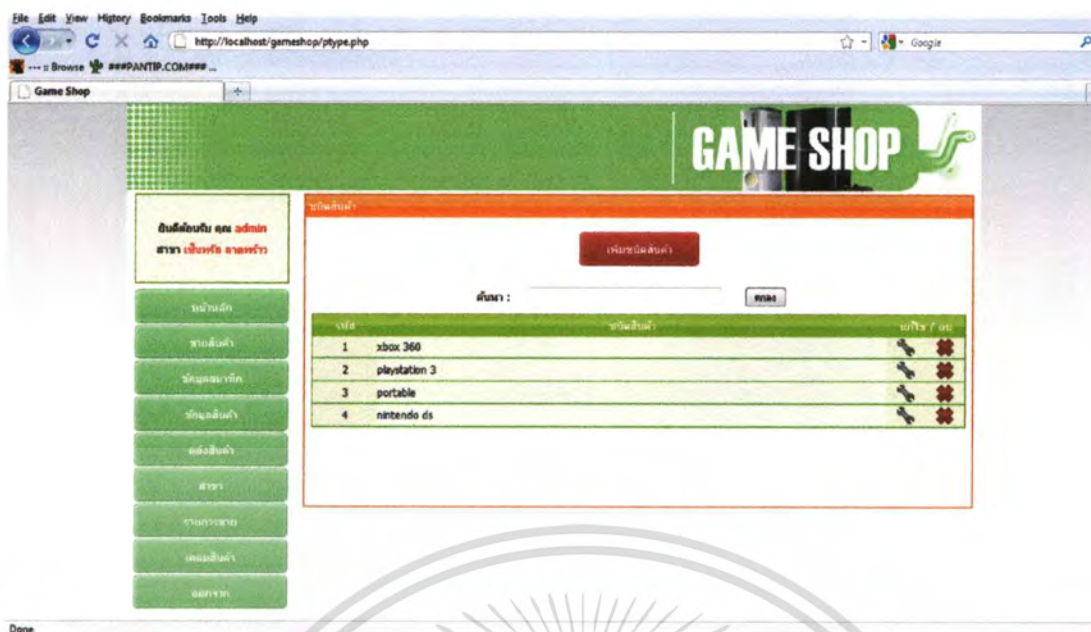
File Edit View History Bookmarks Tools Help

http://localhost/gameshop/ptype.php

Google

--- :: Browse ###PANTIP.COM### ...

Game Shop

GAME SHOP

ยินดีต้อนรับ คุณ admin
สาขา เซ็นทรัล ลาดพร้าว

หน้าแรก

ขายสินค้า

ข้อมูลสมาชิก

ข้อมูลสินค้า

ตรวจสินค้า

สาขา

รายการขาย

เคลมสินค้า

ออกจาก

ชนิดสินค้า

เพิ่มชนิดสินค้า

ค้นหา : ตกลง

| รหัส | ชนิดสินค้า | แก้ไข / ลบ |
|---|---|---|
| 1 | xbox 360 | |
| 2 | playstation 3 | |
| 3 | portable | |
| 4 | nintendo ds | |

Done